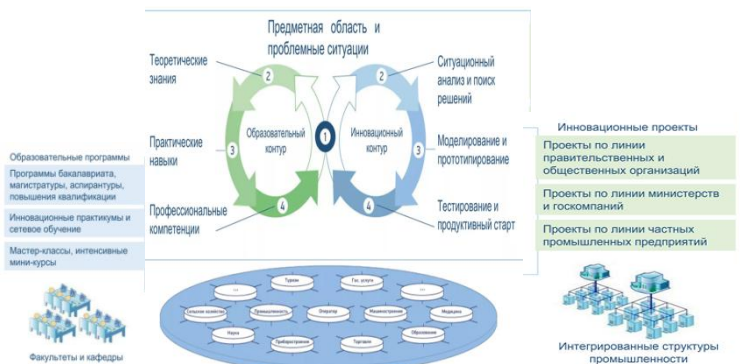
Предметная область и проблемные ситуации

Теоретические знания

Практические навыки

Профессиональные компетенции

Образовательный контур

Инновационный контур

Ситуационный анализ и поиск решений

Моделирование и прототипирование

Тестирование и продуктивный старт

2
2
1
3
3
4
4

Образовательные программы

Программы бакалавриата, магистратуры, аспирантуры, повышения квалификации

Инновационные практикумы и сетевое обучение

Мастер-классы, интенсивные мини-курсы

Факультеты и кафедры

Инновационные проекты

Проекты по линии правительственных и общественных организаций

Проекты по линии министерств и госкомпаний

Проекты по линии частных промышленных предприятий

Интегрированные структуры промышленности

Туризм
Гос. услуги
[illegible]
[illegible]
Сельское хозяйство
Промышленность
Оператор
Машиностроение
Медицина
Наука
Приборостроение
Торговля
Образование
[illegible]